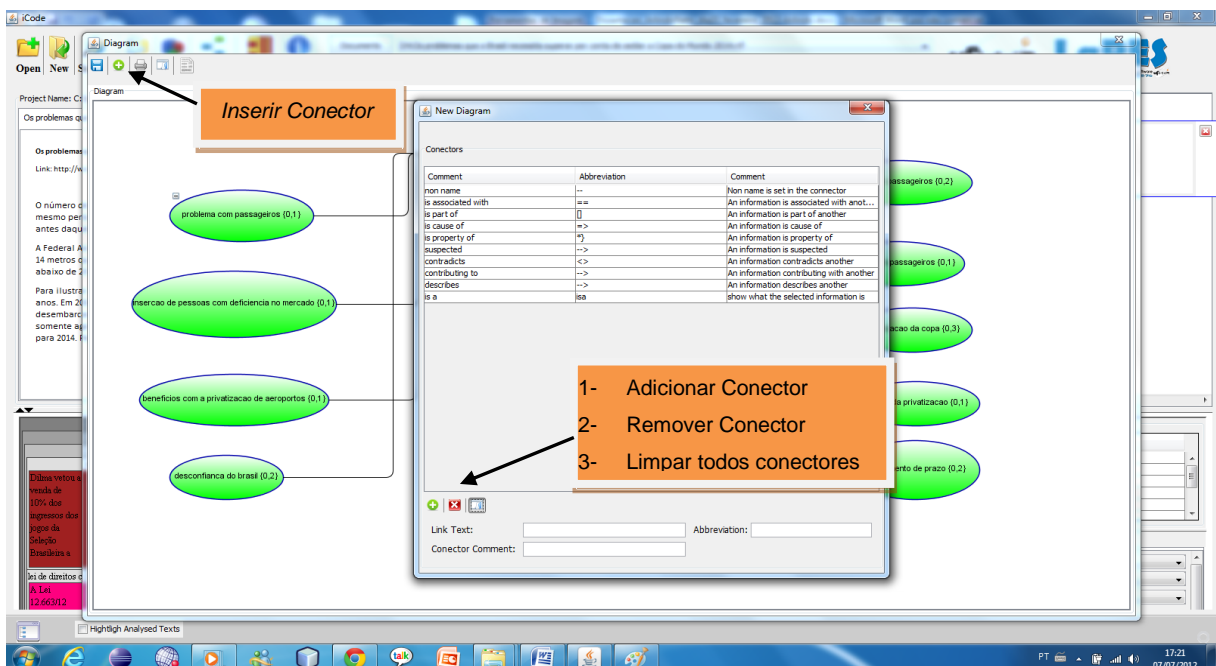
iCode

Open New

Diagram

Diagram

Inserir Conector

Project Name: C

Os problemas q

Os problemas

Link: http://w

O número d mesmo per antes daqu

A Federal A 14 metros abaixo de 2

Para ilustra anos. Em 2 desembarc somente ap para 2014.

New Diagram

Conectors

| Comment | Abbreviation | Comment |
|---|---|---|
| non name | -- | Non name is set in the connector |
| is associated with | == | An information is associated with anot... |
| is part of | [] | An information is part of another |
| is cause of | => | An information is cause of |
| is property of | *} | An information is property of |
| suspected | --> | An information is suspected |
| contradicts | <> | An information contradicts another |
| contributing to | --> | An information contributing with another |
| describes | --> | An information describes another |
| is a | isa | show what the selected information is |

1- Adicionar Conector
2- Remover Conector
3- Limpar todos conectores

Link Text:
Abbreviation:
Conector Comment:

problema com passageiros {0,1}

insercao de pessoas com deficiencia no mercado {0,1}

beneficios com a privatizacao de aeroportos {0,1}

desconfianca do brasil {0,2}

passageiros {0,2}

passageiros {0,1}

acao da copa {0,3}

la privatizacao {0,1}

ento de prazo {0,2}

Dilma vetou a venda de 10% dos ingressos dos jogos da Seleção Brasileira a

lei de direitos d

A Lei 12.663/12

Hightligh Analysed Texts

PT

17:21
07/07/2012